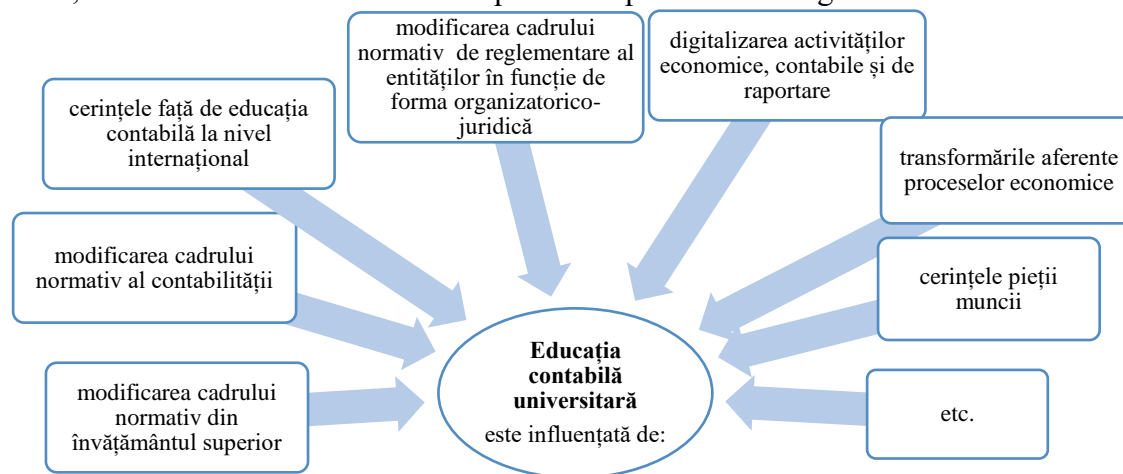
cerințele față de educația contabilă la nivel internațional

modificarea cadrului normativ de reglementare al entităților în funcție de forma organizatorico-juridică

digitalizarea activităților economice, contabile și de raportare

transformările aferente proceselor economice

modificarea cadrului normativ al contabilității

cerințele pieții muncii

modificarea cadrului normativ din învățământul superior

**Educația contabilă universitară** este influențată de:

etc.